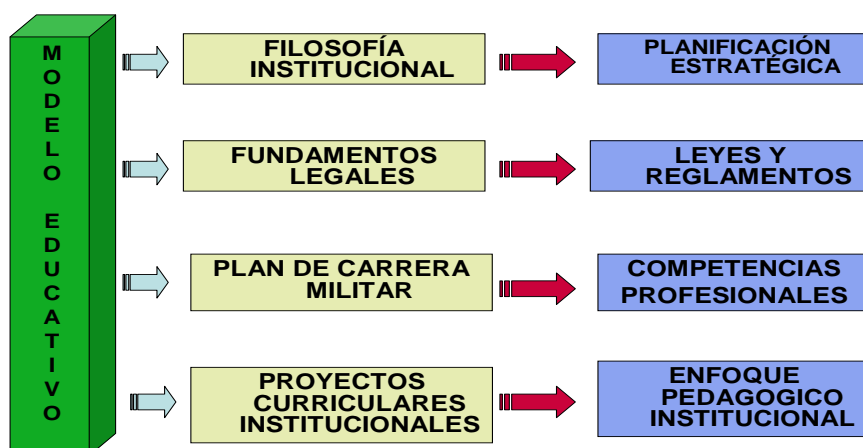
MODELO EDUCATIVO

FILOSOFÍA INSTITUCIONAL

PLANIFICACIÓN ESTRATÉGICA

FUNDAMENTOS LEGALES

LEYES Y REGLAMENTOS

PLAN DE CARRERA MILITAR

COMPETENCIAS PROFESIONALES

PROYECTOS CURRICULARES INSTITUCIONALES

ENFOQUE PEDAGOGICO INSTITUCIONAL